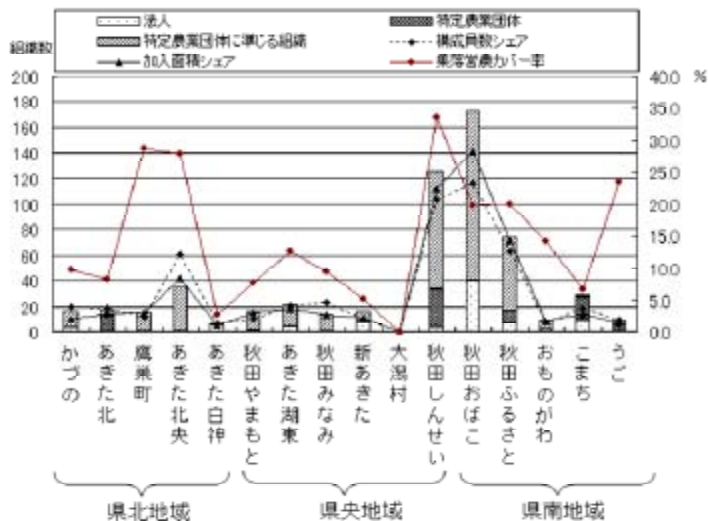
法人
特定農業団体
特定農業団体に準じる組織
構成員数シェア
加入面積シェア
集落営農カバー率

組織数

200
180
160
140
120
100
80
60
40
20
0

40.0 %
35.0
30.0
25.0
20.0
15.0
10.0
5.0
0.0

かづの
あきた北
鷹巣町
あきた北央
あきた白神
秋田やまもと
あきた湖東
秋田みなみ
新あきた
大潟村
秋田しんせい
秋田おばこ
秋田ふるさと
おものがわ
こまち
うご

県北地域
県央地域
県南地域